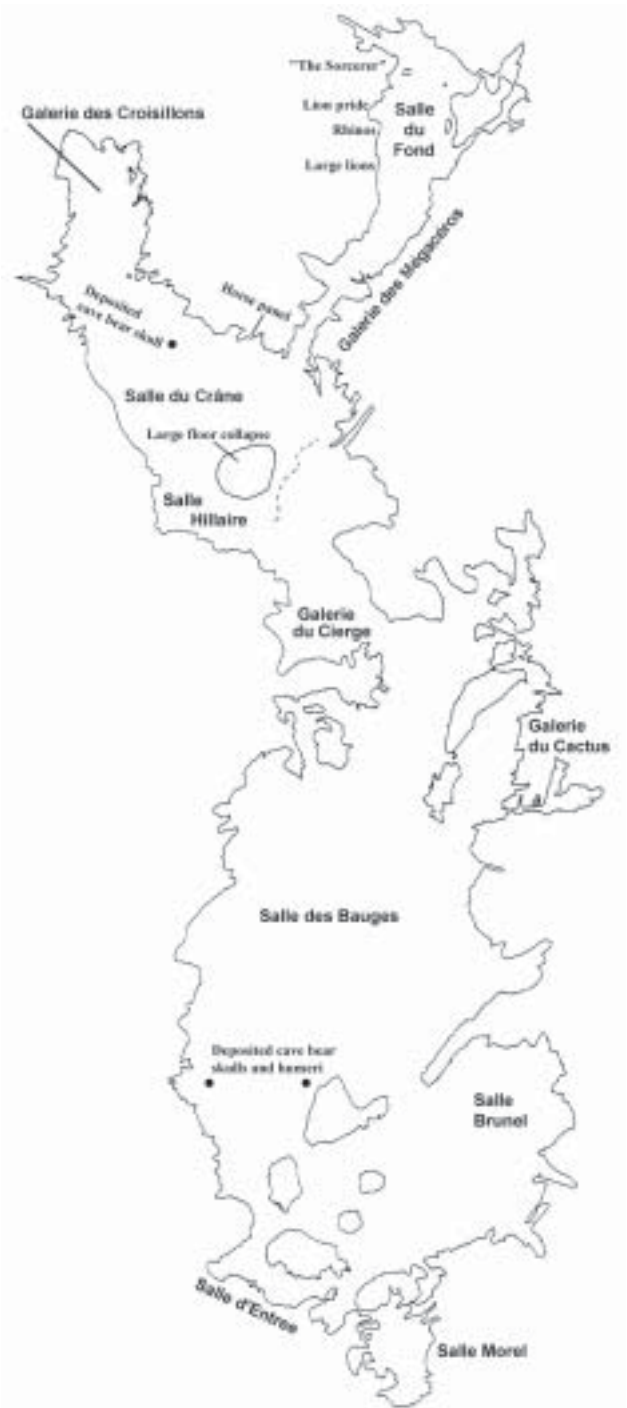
"The Sorcerer"

Lion pride

Rhinos

Large lions

Salle du Fond

Galerie des Croisillons

Galerie des Megaceros

Horse panel

Deposited cave bear skull

Salle du Crâne

Large floor collapse

Salle Hillaire

Galerie du Cierge

Galerie du Cactus

Salle des Bauges

Deposited cave bear skulls and humeri

Salle Brunel

Salle d'Entree

Salle Morel